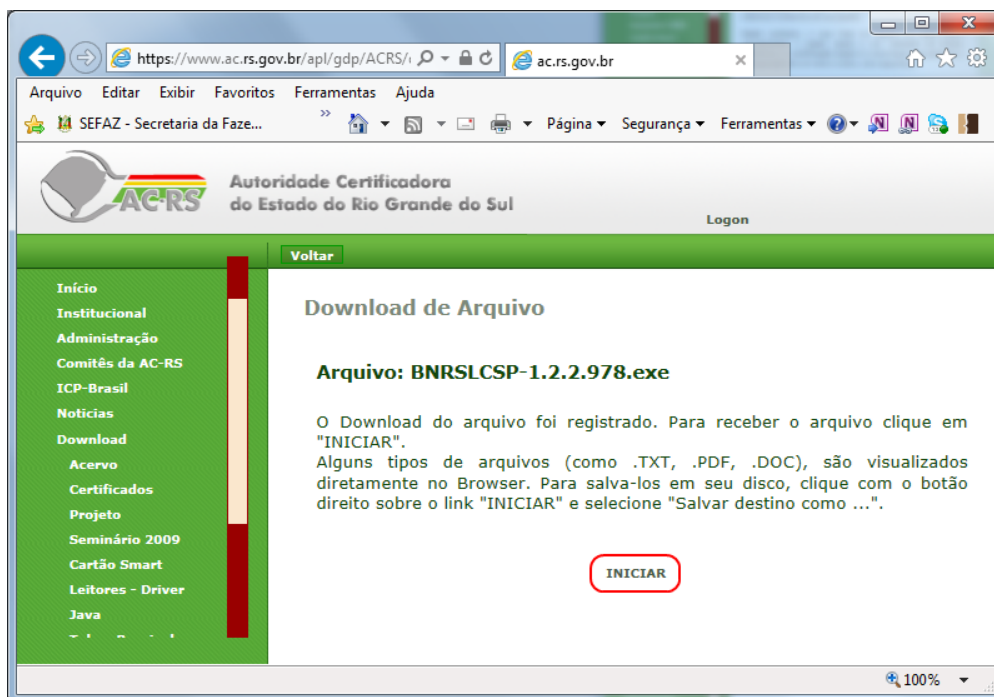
https://www.ac.rs.gov.br/apl/gdp/ACRS/

ac.rs.gov.br

Arquivo Editar Exibir Favoritos Ferramentas Ajuda

SEFAZ - Secretaria da Faze...

Página ▾ Segurança ▾ Ferramentas ▾

AC-RS

Autoridade Certificadora do Estado do Rio Grande do Sul

Logon

Voltar

Início
Institucional
Administração
Comitês da AC-RS
ICP-Brasil
Notícias
Download
Acervo
Certificados
Projeto
Seminário 2009
Cartão Smart
Leitores - Driver
Java
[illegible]

Download de Arquivo

Arquivo: BNRSLCSP-1.2.2.978.exe

O Download do arquivo foi registrado. Para receber o arquivo clique em "INICIAR".
Alguns tipos de arquivos (como .TXT, .PDF, .DOC), são visualizados diretamente no Browser. Para salva-los em seu disco, clique com o botão direito sobre o link "INICIAR" e selecione "Salvar destino como ...".

INICIAR

100%